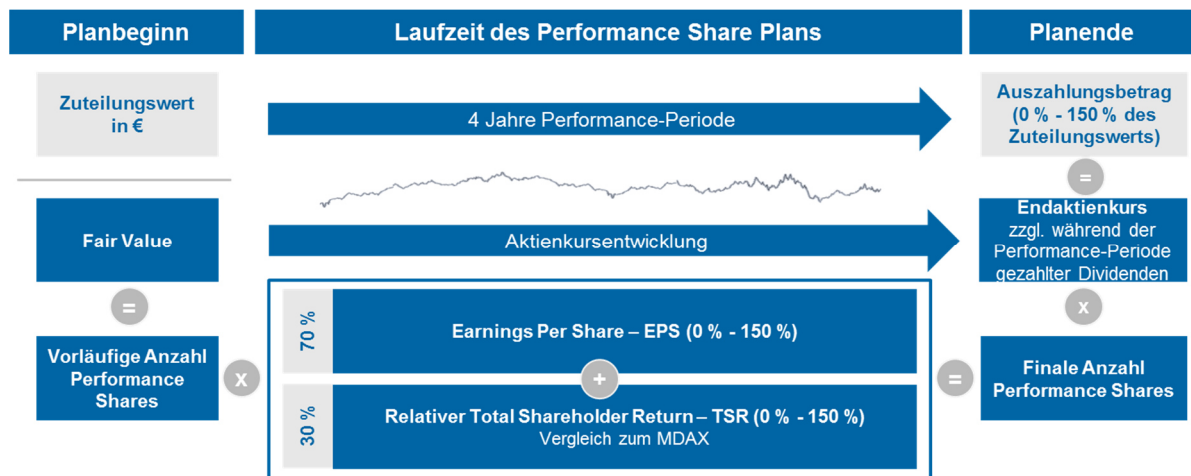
Planbeginn

Laufzeit des Performance Share Plans

Planende

Zuteilungswert in €

4 Jahre Performance-Periode

Auszahlungsbetrag (0 % - 150 % des Zuteilungswerts)

=

Fair Value

Aktienkursentwicklung

Endaktienkurs zzgl. während der Performance-Periode gezahlter Dividenden

=

x

Vorläufige Anzahl Performance Shares

x

70 %

Earnings Per Share – EPS (0 % - 150 %)

+

30 %

Relativer Total Shareholder Return – TSR (0 % - 150 %) Vergleich zum MDAX

=

Finale Anzahl Performance Shares